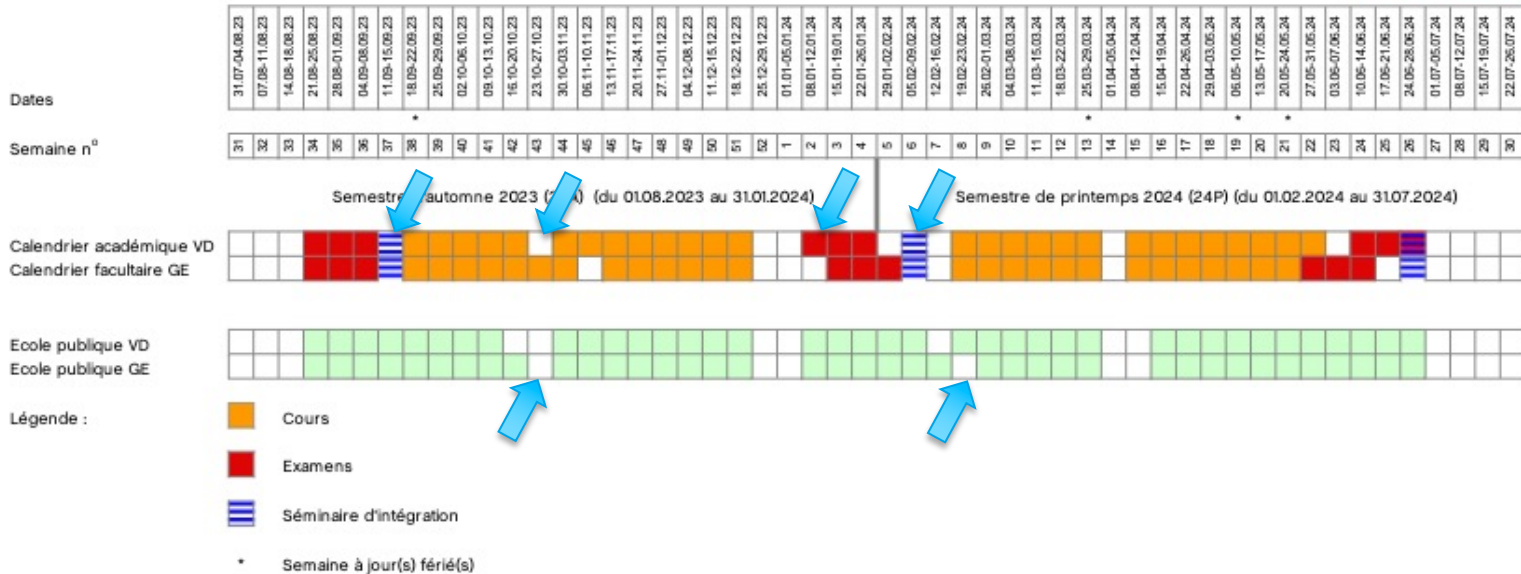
Dates

31.07-04.08.23 | 07.08-11.08.23 | 14.08-18.08.23 | 21.08-25.08.23 | 28.08-01.09.23 | 04.09-08.09.23 | 11.09-15.09.23 | 18.09-22.09.23 * | 25.09-29.09.23 | 02.10-06.10.23 | 09.10-13.10.23 | 16.10-20.10.23 | 23.10-27.10.23 | 30.10-03.11.23 | 06.11-10.11.23 | 13.11-17.11.23 | 20.11-24.11.23 | 27.11-01.12.23 | 04.12-08.12.23 | 11.12-15.12.23 | 18.12-22.12.23 | 25.12-29.12.23 | 01.01-05.01.24 | 08.01-12.01.24 | 15.01-19.01.24 | 22.01-26.01.24 | 29.01-02.02.24 | 05.02-09.02.24 | 12.02-16.02.24 | 19.02-23.02.24 | 26.02-01.03.24 | 04.03-08.03.24 | 11.03-15.03.24 | 18.03-22.03.24 | 25.03-29.03.24 * | 01.04-05.04.24 | 08.04-12.04.24 | 15.04-19.04.24 | 22.04-26.04.24 | 29.04-03.05.24 | 06.05-10.05.24 * | 13.05-17.05.24 | 20.05-24.05.24 * | 27.05-31.05.24 | 03.06-07.06.24 | 10.06-14.06.24 | 17.06-21.06.24 | 24.06-28.06.24 | 01.07-05.07.24 | 08.07-12.07.24 | 15.07-19.07.24 | 22.07-26.07.24

Semaine n°

31 | 32 | 33 | 34 | 35 | 36 | 37 | 38 | 39 | 40 | 41 | 42 | 43 | 44 | 45 | 46 | 47 | 48 | 49 | 50 | 51 | 52 | 1 | 2 | 3 | 4 | 5 | 6 | 7 | 8 | 9 | 10 | 11 | 12 | 13 | 14 | 15 | 16 | 17 | 18 | 19 | 20 | 21 | 22 | 23 | 24 | 25 | 26 | 27 | 28 | 29 | 30

Semestre d'automne 2023 (23A) (du 01.08.2023 au 31.01.2024)

Semestre de printemps 2024 (24P) (du 01.02.2024 au 31.07.2024)

Calendrier académique VD
Calendrier facultaire GE

Ecole publique VD
Ecole publique GE

Légende :

Cours

Examens

Séminaire d'intégration

* Semaine à jour(s) férié(s)